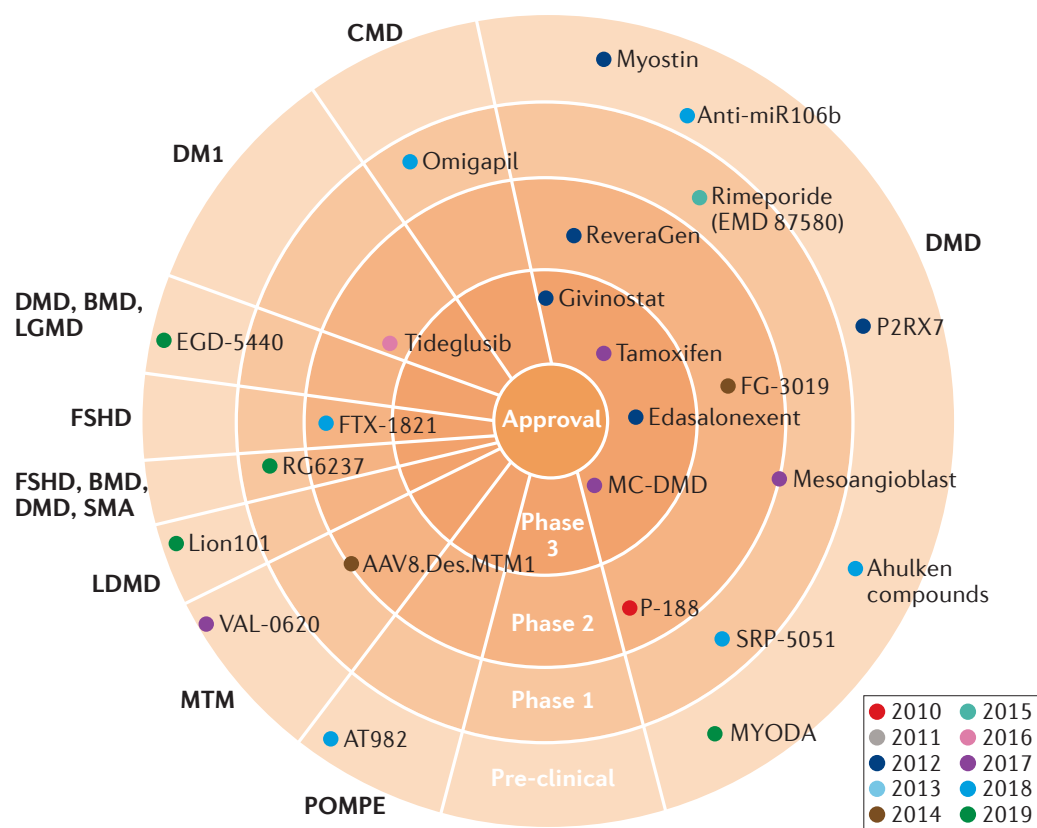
CMD

Myostin

Anti-miR106b

DM1

Omigapil

Rimeporide (EMD 87580)

DMD

ReveraGen

Givinostat

DMD, BMD, LGMD

P2RX7

EGD-5440

Tideglusib

Tamoxifen

FG-3019

FSHD

FTX-1821

Approval

Edasalonexent

RG6237

FSHD, BMD, DMD, SMA

MC-DMD

Mesoangioblast

Phase 3

Lion101

AAV8.Des.MTM1

LDMD

Ahulken compounds

P-188

VAL-0620

Phase 2

SRP-5051

MTM

Phase 1

AT982

MYODA

Pre-clinical

POMPE

| | |
|---|---|
| 2010 | 2015 |
| 2011 | 2016 |
| 2012 | 2017 |
| 2013 | 2018 |
| 2014 | 2019 |